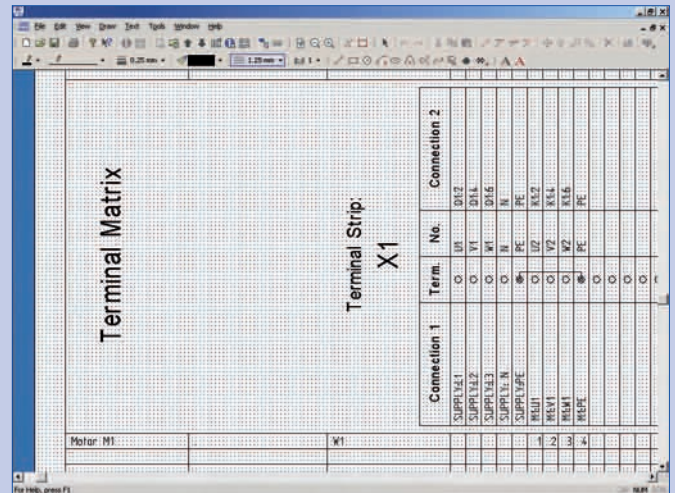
File Edit View Draw Text Tools Window Help

0.25 mm
1.25 mm

Terminal Matrix

Terminal Strip:
X1

| Connection 1 | Term. | No. | Connection 2 |
|---|---|---|---|
| SUPPLY:L1 | | U1 | Q1:2 |
| SUPPLY:L2 | | V1 | Q1:4 |
| SUPPLY:L3 | | W1 | Q1:6 |
| SUPPLY: N | | N | N |
| SUPPLY:PE | | PE | PE |
| M1:U1 | | U2 | K1:2 |
| M1:V1 | | V2 | K1:4 |
| M1:W1 | | W2 | K1:6 |
| M1:PE | | PE | PE |

Motor M1 W1 1 2 3 4

For Help, press F1 NUM